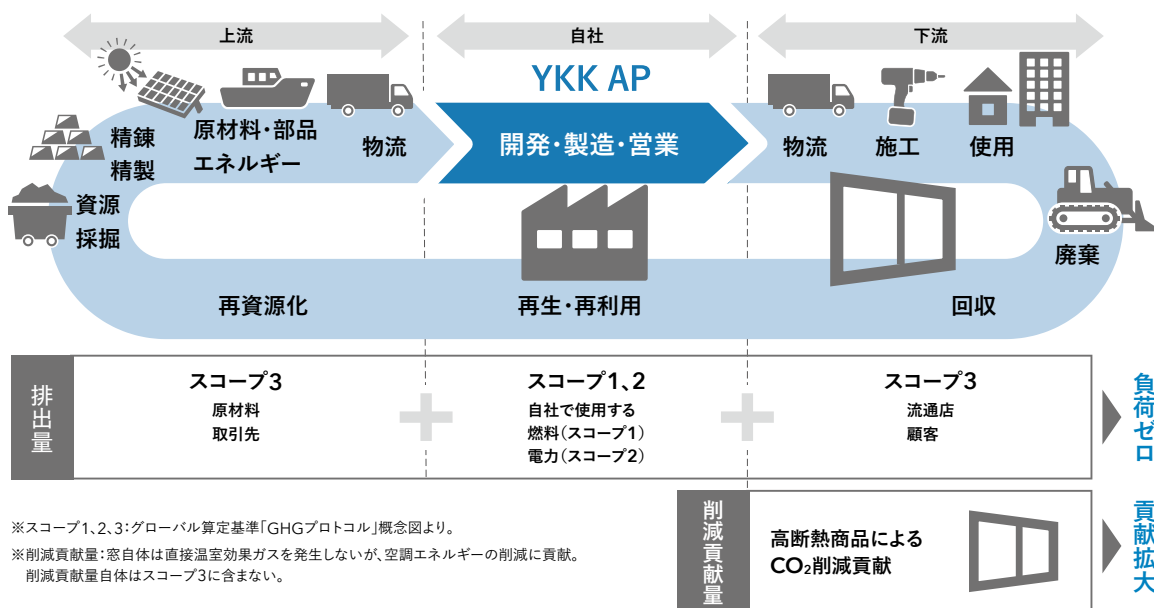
上流

自社

下流

YKK AP

精錬
精製

原材料・部品
エネルギー

物流

開発・製造・営業

物流

施工

使用

資源
採掘

廃棄

再資源化

再生・再利用

回収

排出量

スコープ3
原材料
取引先

スコープ1、2
自社で使用する
燃料（スコープ1）
電力（スコープ2）

スコープ3
流通店
顧客

負荷ゼロ

※スコープ1、2、3：グローバル算定基準「GHGプロトコル」概念図より。
※削減貢献量：窓自体は直接温室効果ガスを発生しないが、空調エネルギーの削減に貢献。
削減貢献量自体はスコープ3に含まない。

削減貢献量

高断熱商品による
$CO_2$削減貢献

貢献拡大